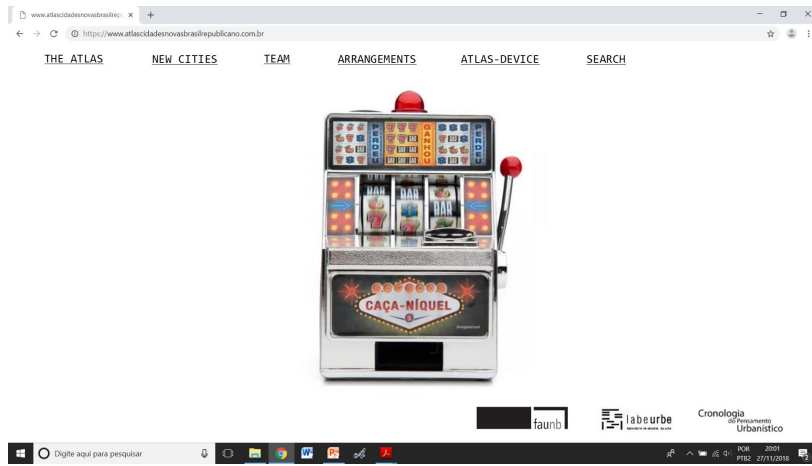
www.atlascidadesnovasbrasilrep ×

https://www.atlascidadesnovasbrasilrepublicano.com.br

THE ATLAS NEW CITIES TEAM ARRANGEMENTS ATLAS-DEVICE SEARCH

PERDEU GANHOU PERDEU

BAR BAR BAR

CAÇA-NÍQUEL

faunb

labeurbe

Cronologia do Pensamento Urbanístico

Digite aqui para pesquisar

POR PTB2 20:01 27/11/2018